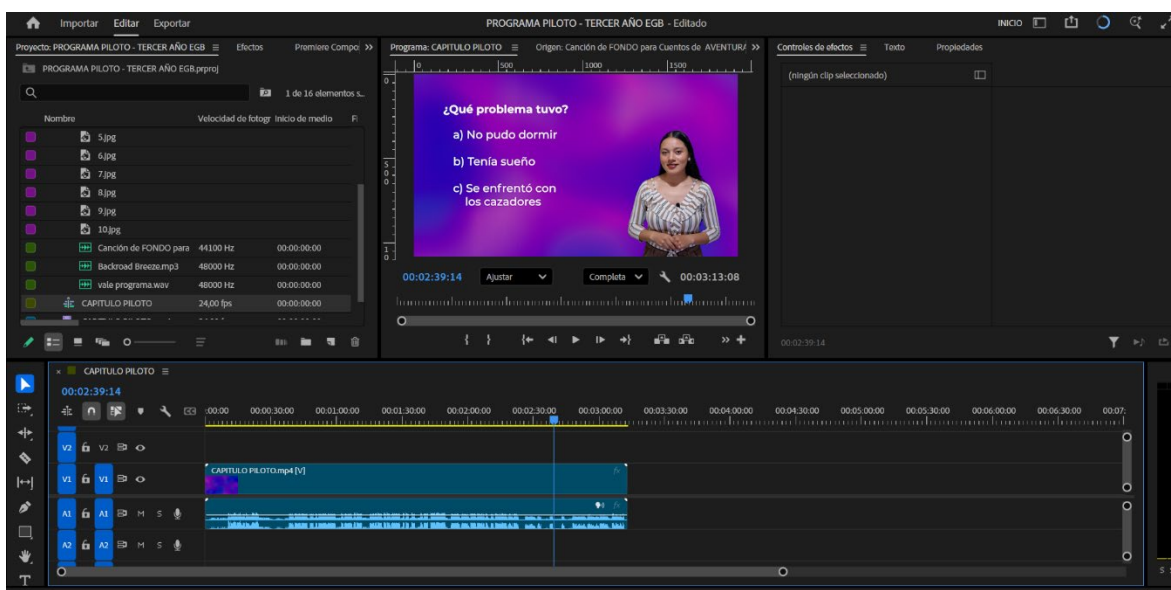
Importar Editar Exportar

PROGRAMA PILOTO - TERCER AÑO EGB - Editado

INICIO

Proyecto: PROGRAMA PILOTO - TERCER AÑO EGB ≡ Efectos Premiere Compo: »

PROGRAMA PILOTO - TERCER AÑO EGB.prproj

1 de 16 elementos s...

| Nombre | Velocidad de fotogr | Inicio de medio |
|---|---|---|
| 5.jpg | | |
| 6.jpg | | |
| 7.jpg | | |
| 8.jpg | | |
| 9.jpg | | |
| 10.jpg | | |
| Canción de FONDO para | 44100 Hz | 00:00:00:00 |
| Backroad Breeze.mp3 | 48000 Hz | 00:00:00:00 |
| vale programa.wav | 48000 Hz | 00:00:00:00 |
| CAPITULO PILOTO | 24,00 fps | 00:00:00:00 |

Programa: CAPITULO PILOTO ≡ Origen: Canción de FONDO para Cuentos de AVENTURA »

¿Qué problema tuvo?

a) No pudo dormir

b) Tenía sueño

c) Se enfrentó con los cazadores

00:02:39:14 Ajustar Completa 00:03:13:08

Controles de efectos ≡ Texto Propiedades

(ningún clip seleccionado)

00:02:39:14

CAPITULO PILOTO ≡

00:02:39:14

:00:00 00:00:30:00 00:01:00:00 00:01:30:00 00:02:00:00 00:02:30:00 00:03:00:00 00:03:30:00 00:04:00:00 00:04:30:00 00:05:00:00 00:05:30:00 00:06:00:00 00:06:30:00 00:07:

V2 V2
V1 V1 CAPITULO PILOTO.mp4 [V]
A1 A1 M S
A2 A2 M S